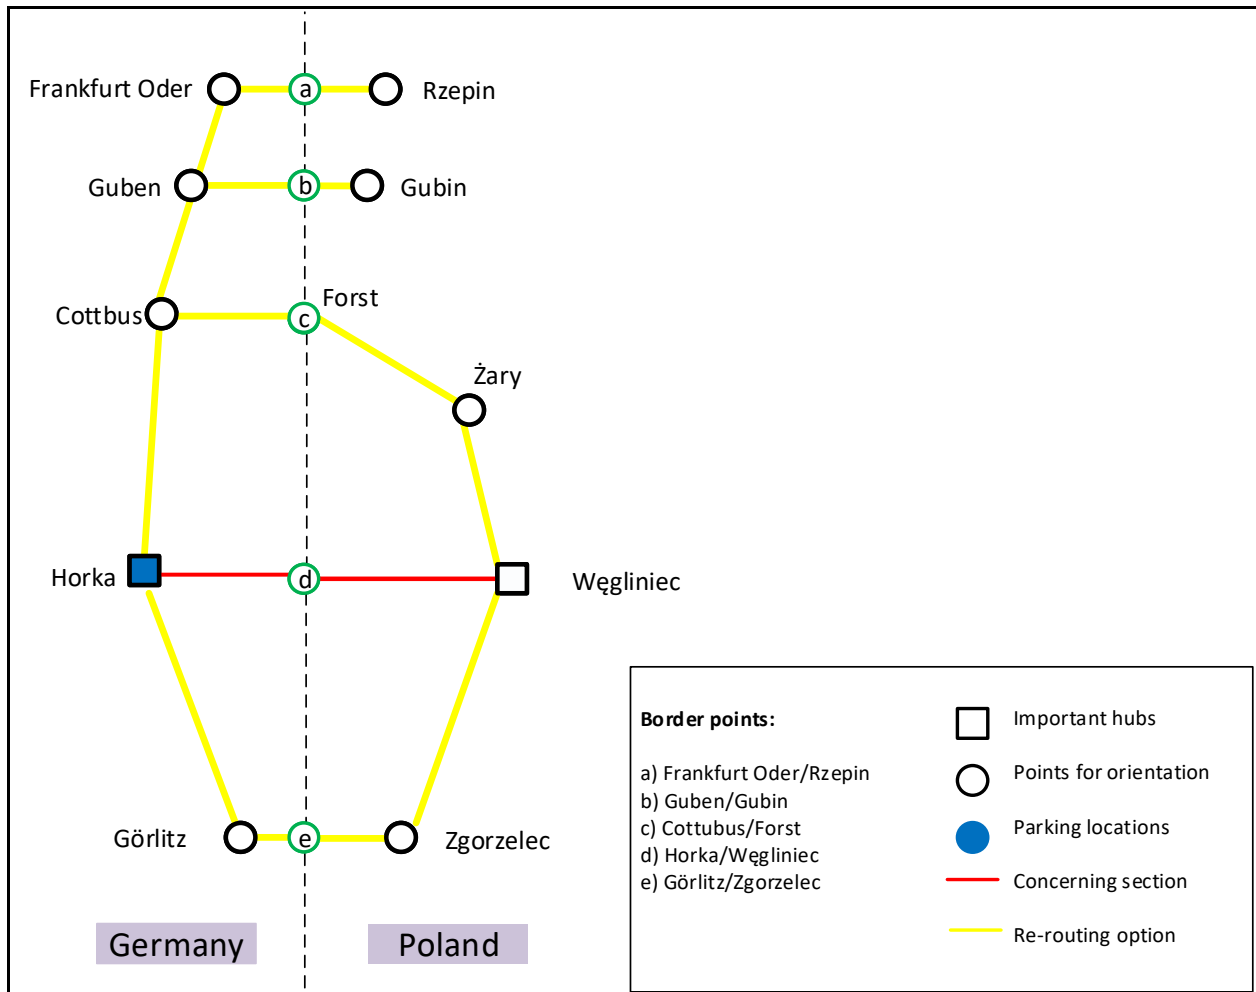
Frankfurt Oder
a
Rzepin
Guben
b
Gubin
Cottbus
c
Forst
Żary
Horka
d
Węgliniec
Görlitz
e
Zgorzelec
Germany
Poland

Border points:
a) Frankfurt Oder/Rzepin
b) Guben/Gubin
c) Cottubus/Forst
d) Horka/Węgliniec
e) Görlitz/Zgorzelec

Important hubs
Points for orientation
Parking locations
Concerning section
Re-routing option